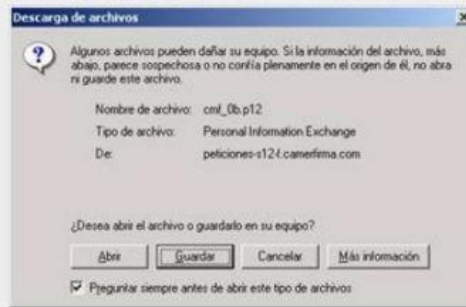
Descarga de archivos

Algunos archivos pueden dañar su equipo. Si la información del archivo, más abajo, parece sospechosa o no confía plenamente en el origen de él, no abra ni guarde este archivo.

Nombre de archivo: cml_0b.p12
Tipo de archivo: Personal Information Exchange
De: peticiones-s124.camerfirma.com

¿Desea abrir el archivo o guardarlo en su equipo?

Abrir | Guardar | Cancelar | Más información

Preguntar siempre antes de abrir este tipo de archivos